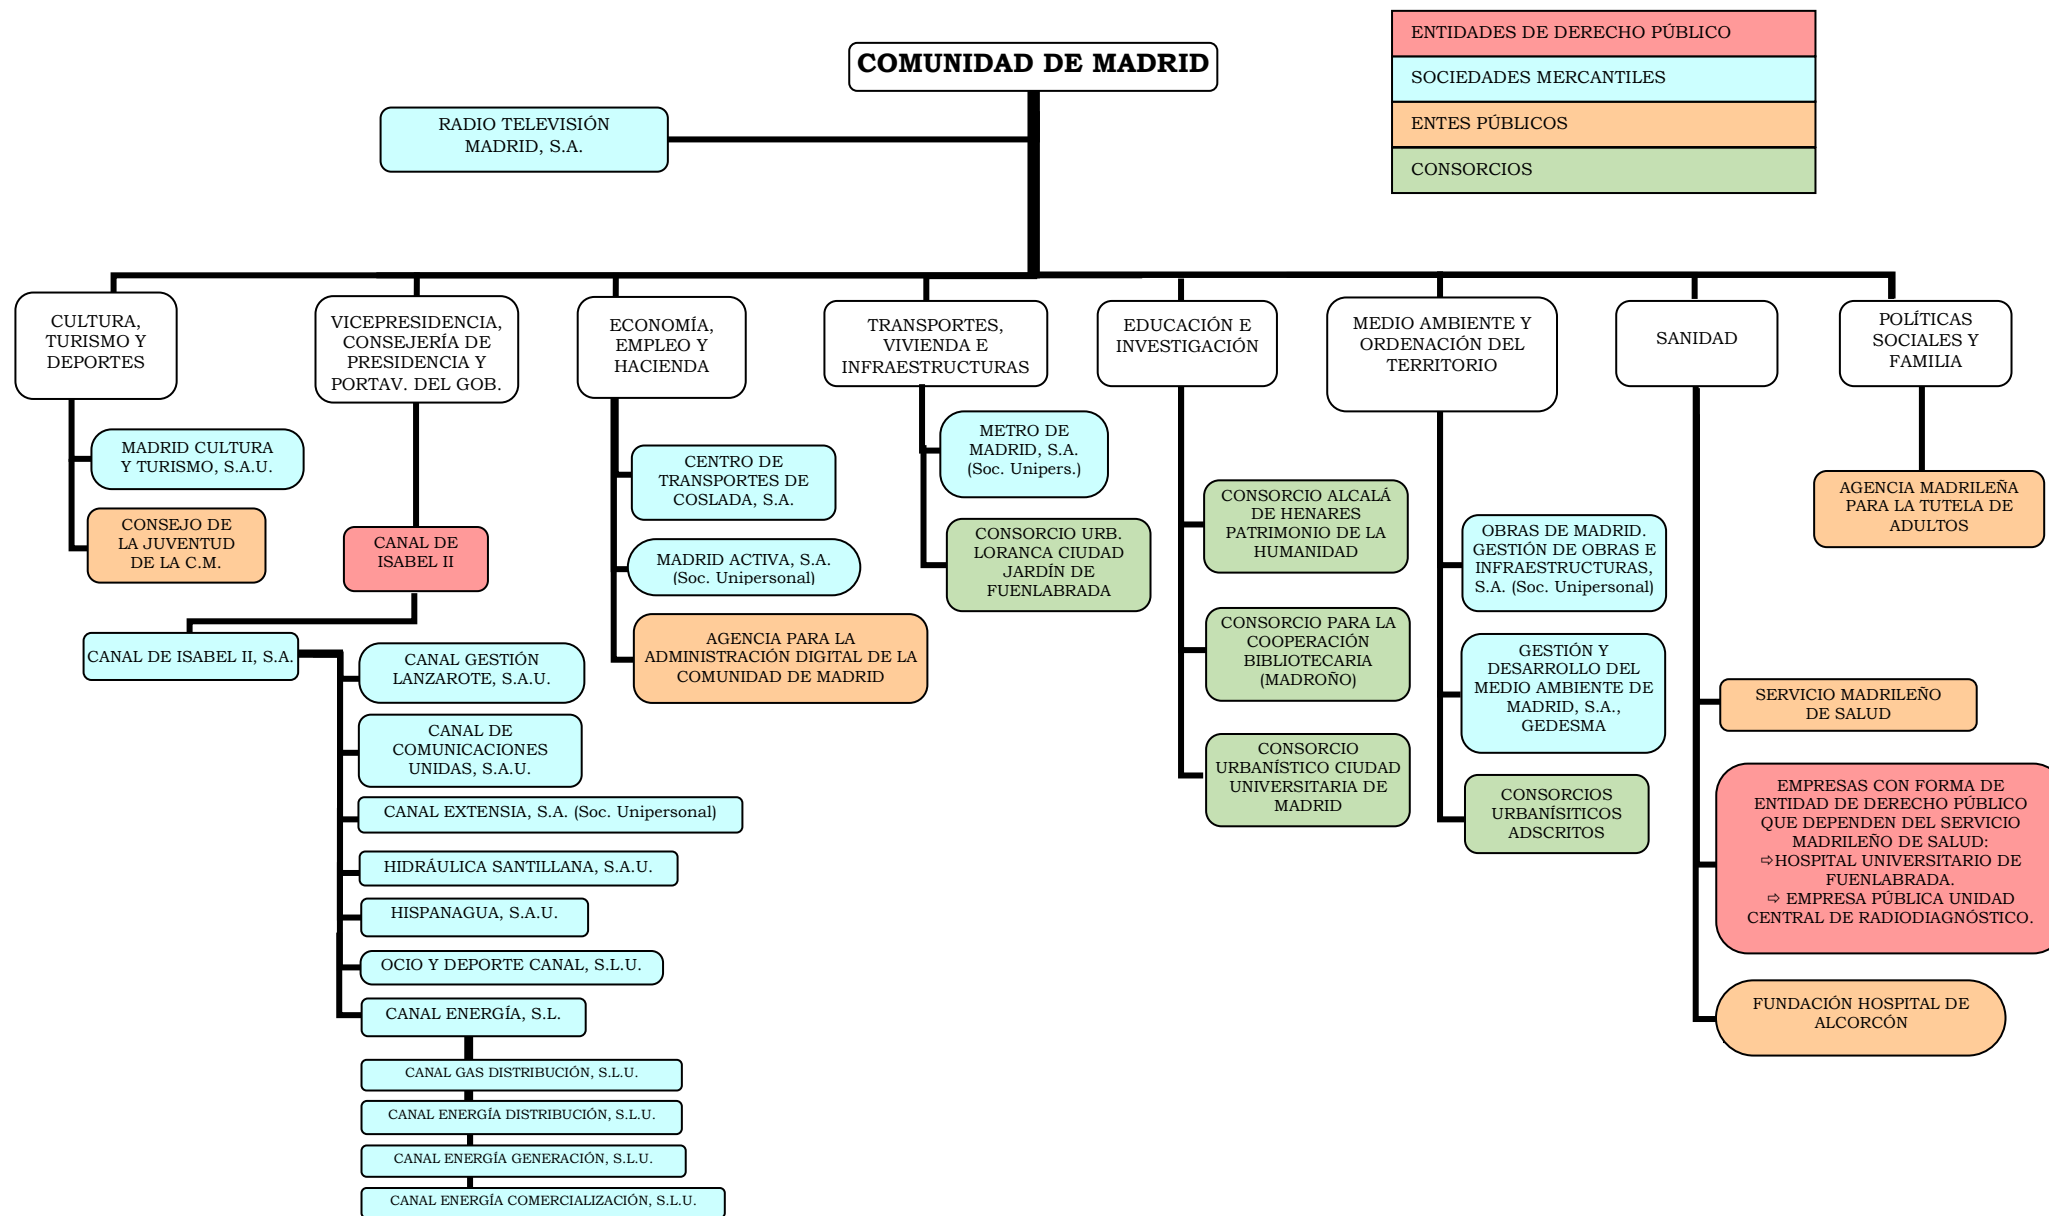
COMUNIDAD DE MADRID

ENTIDADES DE DERECHO PÚBLICO
SOCIEDADES MERCANTILES
ENTES PÚBLICOS
CONSORCIOS

RADIO TELEVISIÓN MADRID, S.A.

CULTURA, TURISMO Y DEPORTES

MADRID CULTURA Y TURISMO, S.A.U.

CONSEJO DE LA JUVENTUD DE LA C.M.

VICEPRESIDENCIA, CONSEJERÍA DE PRESIDENCIA Y PORTAV. DEL GOB.

CANAL DE ISABEL II

CANAL DE ISABEL II, S.A.

CANAL GESTIÓN LANZAROTE, S.A.U.

CANAL DE COMUNICACIONES UNIDAS, S.A.U.

CANAL EXTENSIA, S.A. (Soc. Unipersonal)

HIDRÁULICA SANTILLANA, S.A.U.

HISPANAGUA, S.A.U.

OCIO Y DEPORTE CANAL, S.L.U.

CANAL ENERGÍA, S.L.

CANAL GAS DISTRIBUCIÓN, S.L.U.

CANAL ENERGÍA DISTRIBUCIÓN, S.L.U.

CANAL ENERGÍA GENERACIÓN, S.L.U.

CANAL ENERGÍA COMERCIALIZACIÓN, S.L.U.

ECONOMÍA, EMPLEO Y HACIENDA

CENTRO DE TRANSPORTES DE COSLADA, S.A.

MADRID ACTIVA, S.A. (Soc. Unipersonal)

AGENCIA PARA LA ADMINISTRACIÓN DIGITAL DE LA COMUNIDAD DE MADRID

TRANSPORTES, VIVIENDA E INFRAESTRUCTURAS

METRO DE MADRID, S.A. (Soc. Unipers.)

CONSORCIO URB. LORANCA CIUDAD JARDÍN DE FUENLABRADA

EDUCACIÓN E INVESTIGACIÓN

CONSORCIO ALCALÁ DE HENARES PATRIMONIO DE LA HUMANIDAD

CONSORCIO PARA LA COOPERACIÓN BIBLIOTECARIA (MADROÑO)

CONSORCIO URBANÍSTICO CIUDAD UNIVERSITARIA DE MADRID

MEDIO AMBIENTE Y ORDENACIÓN DEL TERRITORIO

OBRAS DE MADRID. GESTIÓN DE OBRAS E INFRAESTRUCTURAS, S.A. (Soc. Unipersonal)

GESTIÓN Y DESARROLLO DEL MEDIO AMBIENTE DE MADRID, S.A., GEDESMA

CONSORCIOS URBANÍSITICOS ADSCRITOS

SANIDAD

SERVICIO MADRILEÑO DE SALUD

EMPRESAS CON FORMA DE ENTIDAD DE DERECHO PÚBLICO QUE DEPENDEN DEL SERVICIO MADRILEÑO DE SALUD:
⇨HOSPITAL UNIVERSITARIO DE FUENLABRADA.
⇨ EMPRESA PÚBLICA UNIDAD CENTRAL DE RADIODIAGNÓSTICO.

FUNDACIÓN HOSPITAL DE ALCORCÓN

POLÍTICAS SOCIALES Y FAMILIA

AGENCIA MADRILEÑA PARA LA TUTELA DE ADULTOS